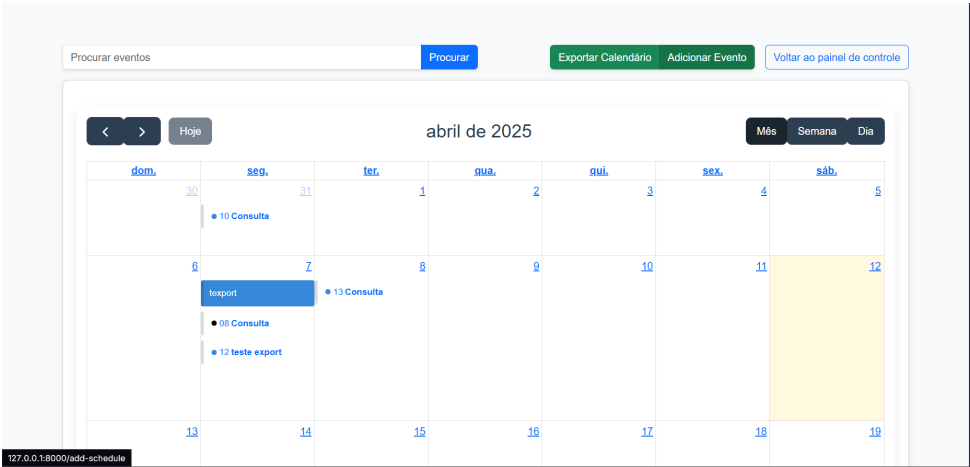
Procurar eventos

Procurar

Exportar Calendário

Adicionar Evento

Voltar ao painel de controle

Hoje

abril de 2025

Mês

Semana

Dia

| dom. | seg. | ter. | qua. | qui. | sex. | sáb. |
|---|---|---|---|---|---|---|
| 30 | 31 10 Consulta | 1 | 2 | 3 | 4 | 5 |
| 6 | 7 texport 08 Consulta 12 teste export | 8 13 Consulta | 9 | 10 | 11 | 12 |
| 13 | 14 | 15 | 16 | 17 | 18 | 19 |

127.0.0.1:8000/add-schedule